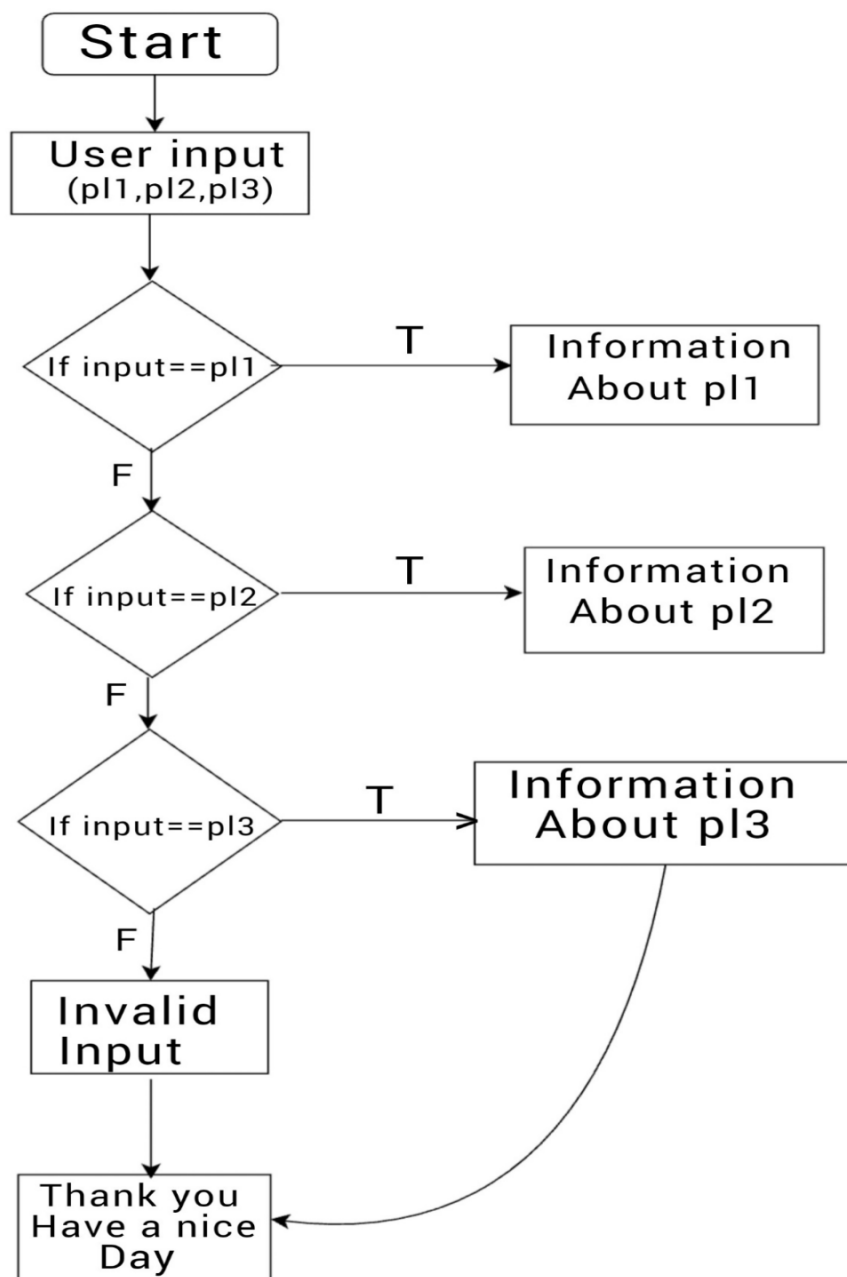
Start

User input
(pl1,pl2,pl3)

If input==pl1

T

Information
About pl1

F

If input==pl2

T

Information
About pl2

F

If input==pl3

T

Information
About pl3

F

Invalid
Input

Thank you
Have a nice
Day